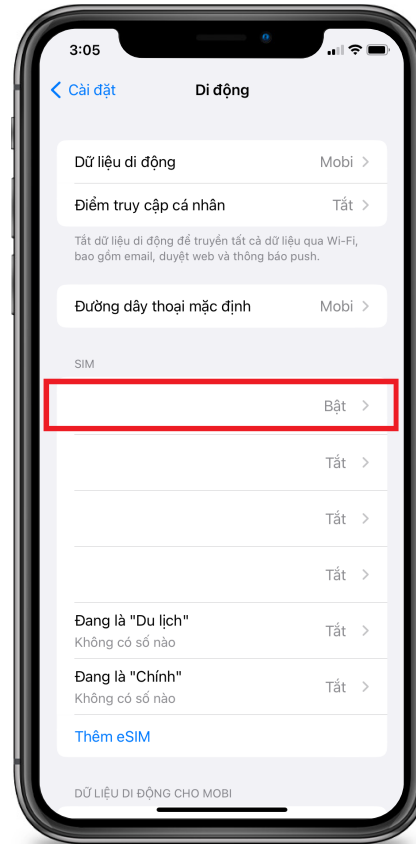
3:05

< Cài đặt Di động

Dữ liệu di động Mobi >

Điểm truy cập cá nhân Tắt >

Tắt dữ liệu di động để truyền tất cả dữ liệu qua Wi-Fi, bao gồm email, duyệt web và thông báo push.

Đường dây thoại mặc định Mobi >

SIM

Bật >

Tắt >

Tắt >

Tắt >

Đang là "Du lịch"
Không có số nào Tắt >

Đang là "Chính"
Không có số nào Tắt >

Thêm eSIM

DỮ LIỆU DI ĐỘNG CHO MOBI